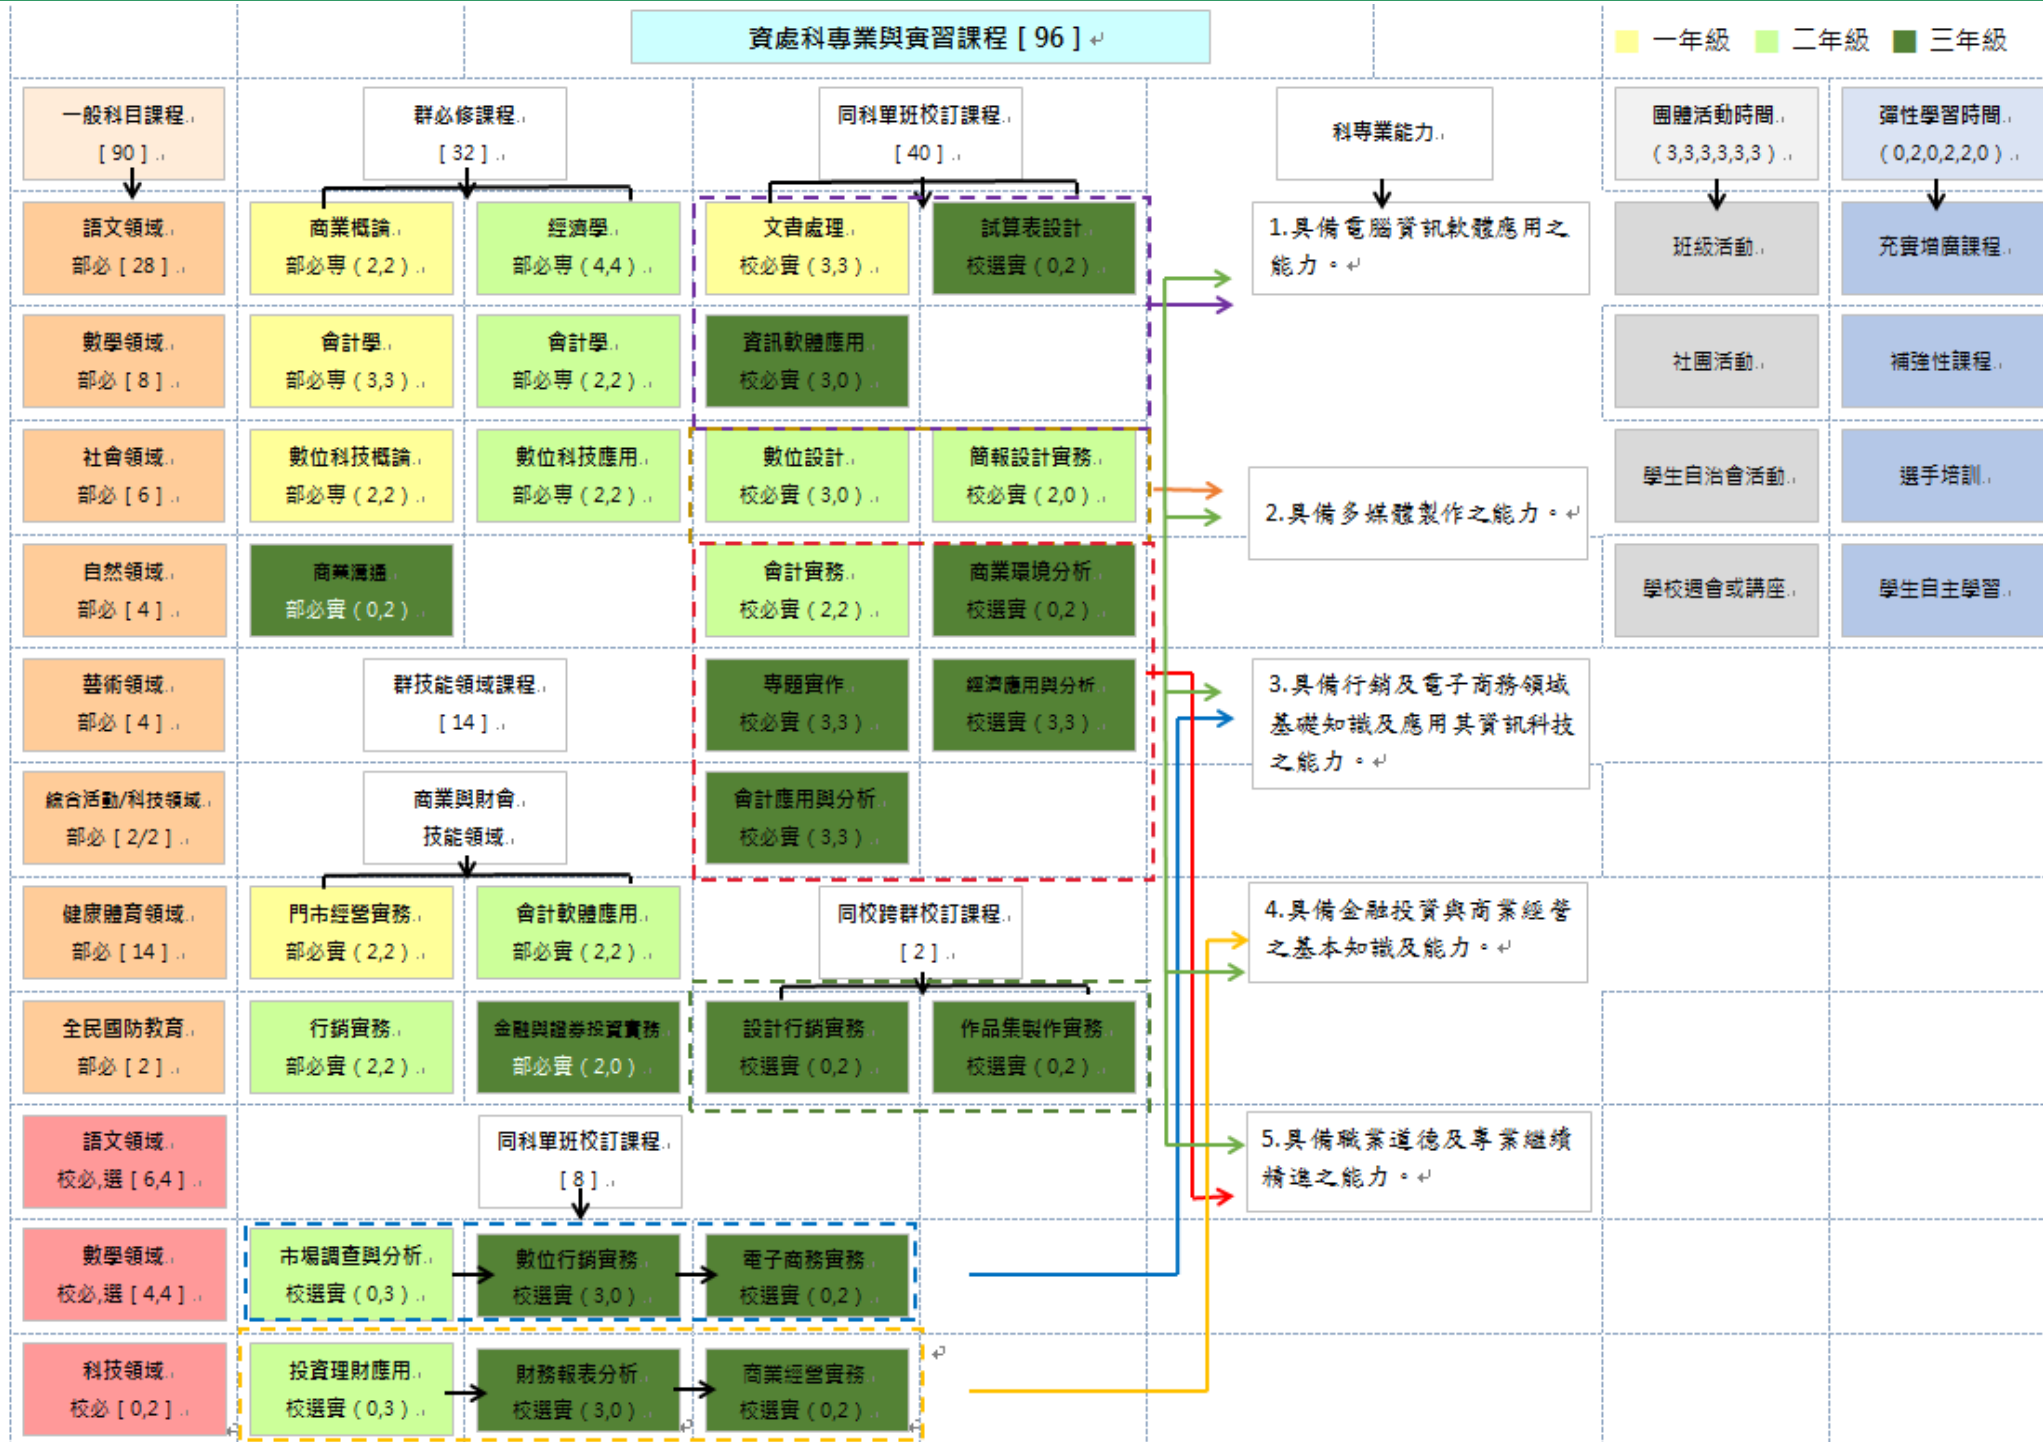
資處科專業與實習課程［96］

一年級 二年級 三年級

一般科目課程
［90］

群必修課程
［32］

同科單班校訂課程
［40］

科專業能力

團體活動時間
（3,3,3,3,3,3）

彈性學習時間
（0,2,0,2,2,0）

語文領域
部必［28］

商業概論
部必專（2,2）

經濟學
部必專（4,4）

文書處理
校必實（3,3）

試算表設計
校選實（0,2）

1.具備電腦資訊軟體應用之能力。

班級活動

充實增廣課程

數學領域
部必［8］

會計學
部必專（3,3）

會計學
部必專（2,2）

資訊軟體應用
校必實（3,0）

社團活動

補強性課程

社會領域
部必［6］

數位科技概論
部必專（2,2）

數位科技應用
部必專（2,2）

數位設計
校必實（3,0）

簡報設計實務
校必實（2,0）

2.具備多媒體製作之能力。

學生自治會活動

選手培訓

自然領域
部必［4］

商業溝通
部必實（0,2）

會計實務
校必實（2,2）

商業環境分析
校選實（0,2）

學校週會或講座

學生自主學習

藝術領域
部必［4］

群技能領域課程
［14］

專題實作
校必實（3,3）

經濟應用與分析
校選實（3,3）

3.具備行銷及電子商務領域基礎知識及應用其資訊科技之能力。

綜合活動/科技領域
部必［2/2］

商業與財會
技能領域

會計應用與分析
校必實（3,3）

健康體育領域
部必［14］

門市經營實務
部必實（2,2）

會計軟體應用
部必實（2,2）

同校跨群校訂課程
［2］

4.具備金融投資與商業經營之基本知識及能力。

全民國防教育
部必［2］

行銷實務
部必實（2,2）

金融與證券投資實務
部必實（2,0）

設計行銷實務
校選實（0,2）

作品集製作實務
校選實（0,2）

語文領域
校必,選［6,4］

同科單班校訂課程
［8］

5.具備職業道德及專業繼續精進之能力。

數學領域
校必,選［4,4］

市場調查與分析
校選實（0,3）

數位行銷實務
校選實（3,0）

電子商務實務
校選實（0,2）

科技領域
校必［0,2］

投資理財應用
校選實（0,3）

財務報表分析
校選實（3,0）

商業經營實務
校選實（0,2）